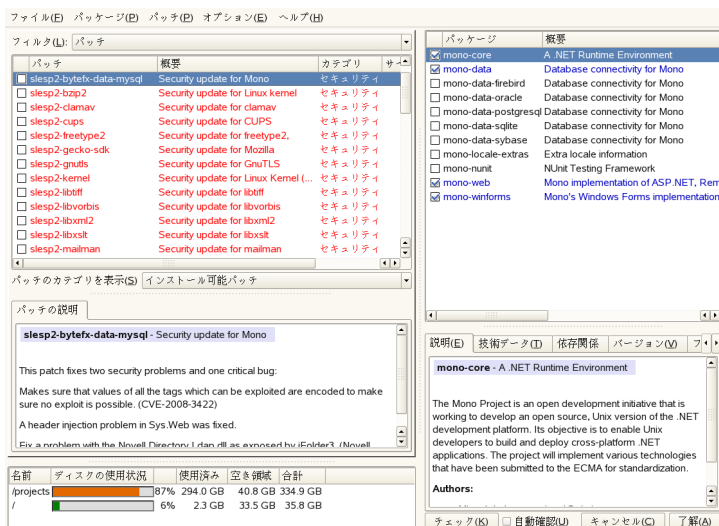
ファイル(F) パッケージ(P) パッチ(P) オプション(E) ヘルプ(H)

フィルタ(L): パッチ

| パッチ | 概要 | カテゴリ | サ |
|---|---|---|---|
| slesp2-bytefx-data-mysql | Security update for Mono | セキュリティ | |
| slesp2-bzip2 | Security update for Linux kernel | セキュリティ | |
| slesp2-clamav | Security update for clamav | セキュリティ | |
| slesp2-cups | Security update for CUPS | セキュリティ | |
| slesp2-freetype2 | Security update for freetype2, | セキュリティ | |
| slesp2-gecko-sdk | Security update for Mozilla | セキュリティ | |
| slesp2-gnutls | Security update for GnuTLS | セキュリティ | |
| slesp2-kernel | Security update for Linux Kernel (... | セキュリティ | |
| slesp2-libtiff | Security update for libtiff | セキュリティ | |
| slesp2-libvorbis | Security update for libvorbis | セキュリティ | |
| slesp2-libxml2 | Security update for libxml2 | セキュリティ | |
| slesp2-libxslt | Security update for libxslt | セキュリティ | |
| slesp2-mailman | Security update for mailman | セキュリティ | |

パッチのカテゴリを表示(S) インストール可能パッチ

パッチの説明

slesp2-bytefx-data-mysql - Security update for Mono

This patch fixes two security problems and one critical bug:

Makes sure that values of all the tags which can be exploited are encoded to make sure no exploit is possible. (CVE-2008-3422)

A header injection problem in Sys.Web was fixed.

Fix a problem with the Novell Directory Ldap.dll as exposed by iFolder3 (Novell

| 名前 | ディスクの使用状況 | 使用済み | 空き領域 | 合計 |
|---|---|---|---|---|
| /projects | 87% | 294.0 GB | 40.8 GB | 334.9 GB |
| / | 6% | 2.3 GB | 33.5 GB | 35.8 GB |

| パッケージ | 概要 |
|---|---|
| mono-core | A .NET Runtime Environment |
| mono-data | Database connectivity for Mono |
| mono-data-firebird | Database connectivity for Mono |
| mono-data-oracle | Database connectivity for Mono |
| mono-data-postgresql | Database connectivity for Mono |
| mono-data-sqlite | Database connectivity for Mono |
| mono-data-sybase | Database connectivity for Mono |
| mono-locale-extras | Extra locale information |
| mono-nunit | NUnit Testing Framework |
| mono-web | Mono implementation of ASP.NET, Rem |
| mono-winforms | Mono's Windows Forms implementation |

説明(E) 技術データ(T) 依存関係 バージョン(V) フ

mono-core - A .NET Runtime Environment

The Mono Project is an open development initiative that is working to develop an open source, Unix version of the .NET development platform. Its objective is to enable Unix developers to build and deploy cross-platform .NET applications. The project will implement various technologies that have been submitted to the ECMA for standardization.

Authors:

チェック(K) 自動確認(U) キャンセル(C) 了解(A)